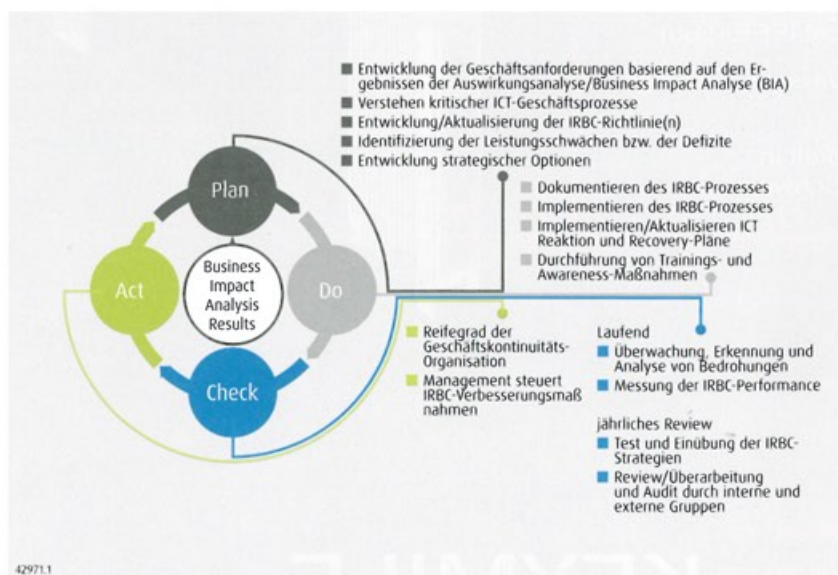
■ Entwicklung der Geschäftsanforderungen basierend auf den Ergebnissen der Auswirkungsanalyse/Business Impact Analyse (BIA)
■ Verstehen kritischer ICT-Geschäftsprozesse
■ Entwicklung/Aktualisierung der IRBC-Richtlinie(n)
■ Identifizierung der Leistungsschwächen bzw. der Defizite
■ Entwicklung strategischer Optionen

■ Dokumentieren des IRBC-Prozesses
■ Implementieren des IRBC-Prozesses
■ Implementieren/Aktualisieren ICT Reaktion und Recovery-Pläne
■ Durchführung von Trainings- und Awareness-Maßnahmen

Plan

Act

Business Impact Analysis Results

Do

Check

■ Reifegrad der Geschäftskontinuitäts-Organisation
■ Management steuert IRBC-Verbesserungsmaß nahmen

Laufend
■ Überwachung, Erkennung und Analyse von Bedrohungen
■ Messung der IRBC-Performance

jährliches Review
■ Test und Einübung der IRBC-Strategien
■ Review/Überarbeitung und Audit durch interne und externe Gruppen

42971.1